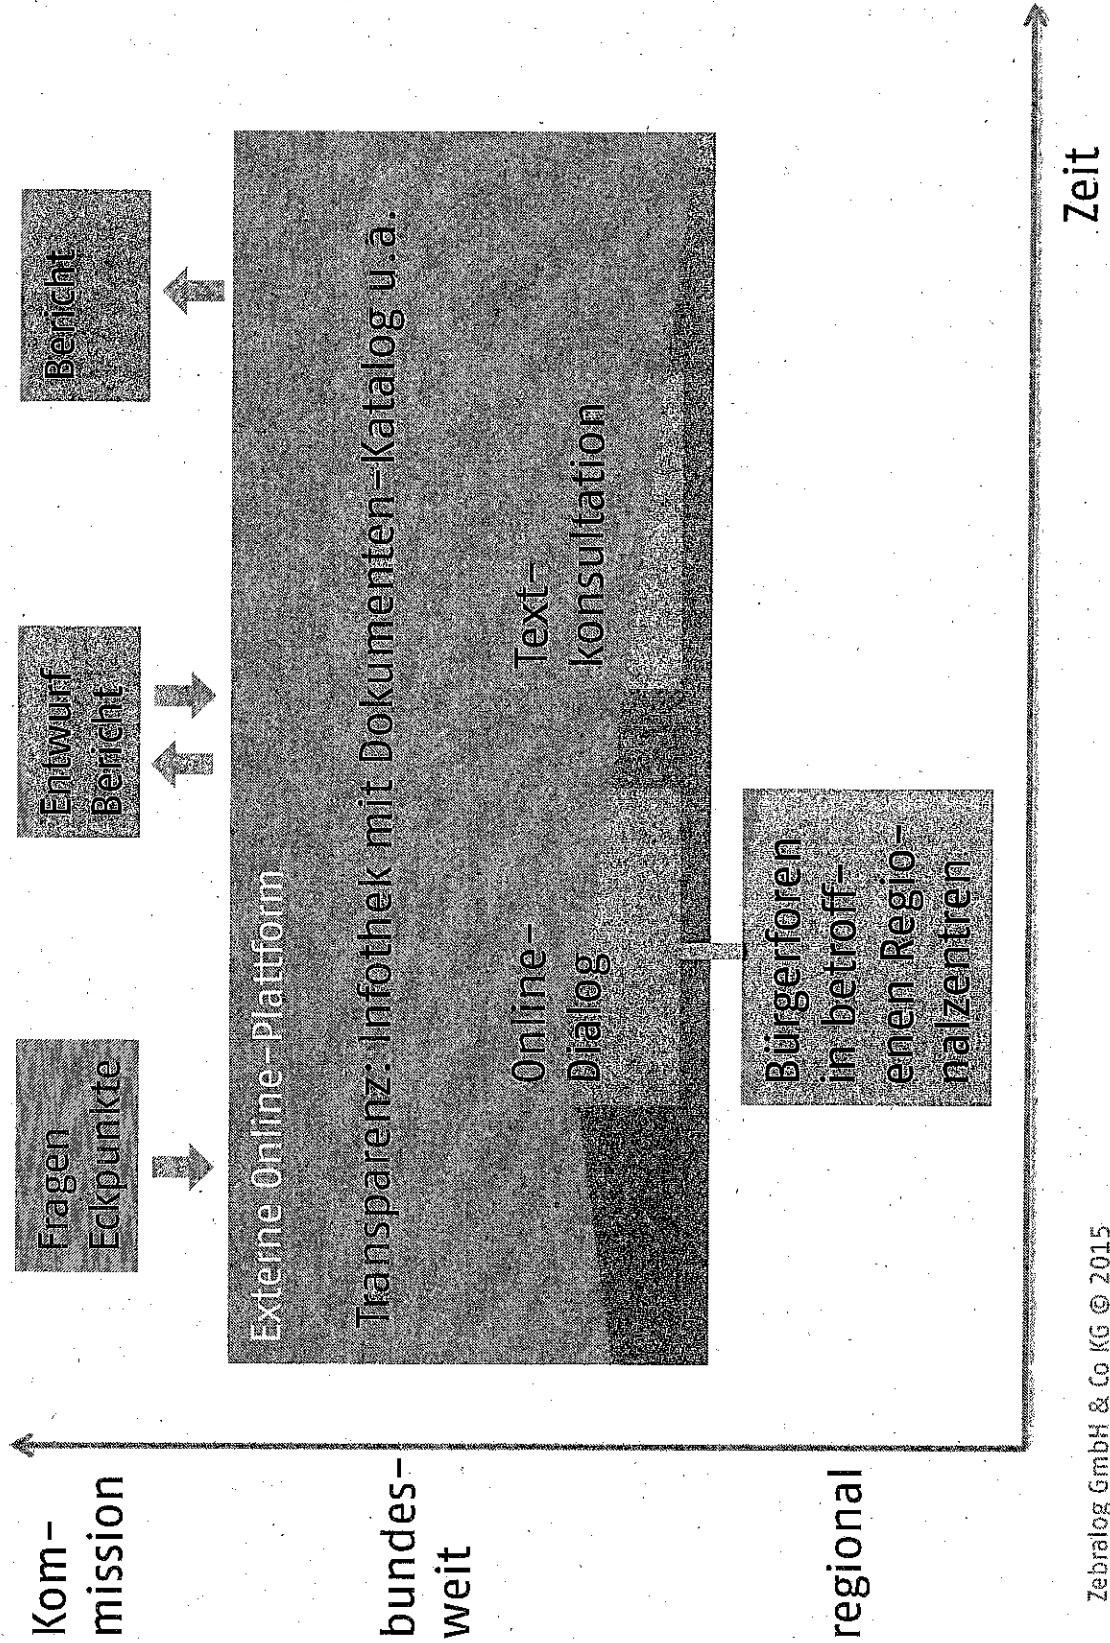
Kom-
mission

bundes-
weit

regional

Fragen
Eckpunkte

Entwurf
Bericht

Bericht

Externe Online-Plattform

Transparenz: Infothek mit Dokumenten-Katalog u.a.

Online-
Dialog

Text-
konsultation

Bürgerforen
in betroff-
enen Regio-
nalzentren

Zeit

Zebralog GmbH & Co KG © 2015